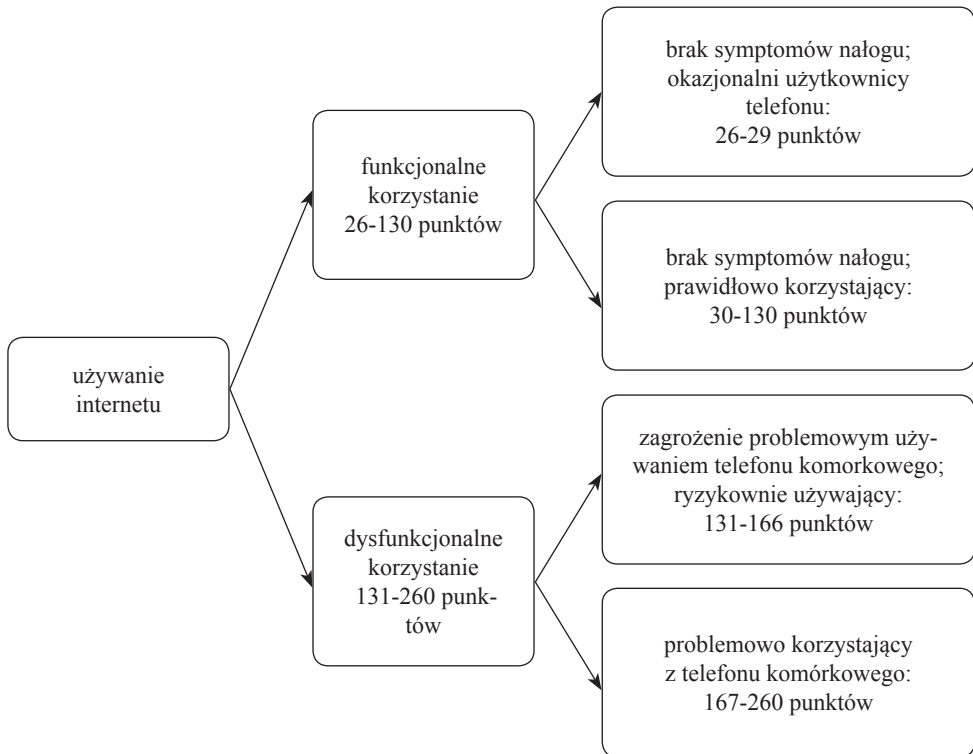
używanie internetu

funkcjonalne korzystanie 26-130 punktów

brak symptomów nałogu; okazjonalni użytkownicy telefonu: 26-29 punktów

brak symptomów nałogu; prawidłowo korzystający: 30-130 punktów

dysfunkcjonalne korzystanie 131-260 punktów

zagrożenie problemowym używaniem telefonu komorkowego; ryzykownie używający: 131-166 punktów

problemowo korzystający z telefonu komórkowego: 167-260 punktów